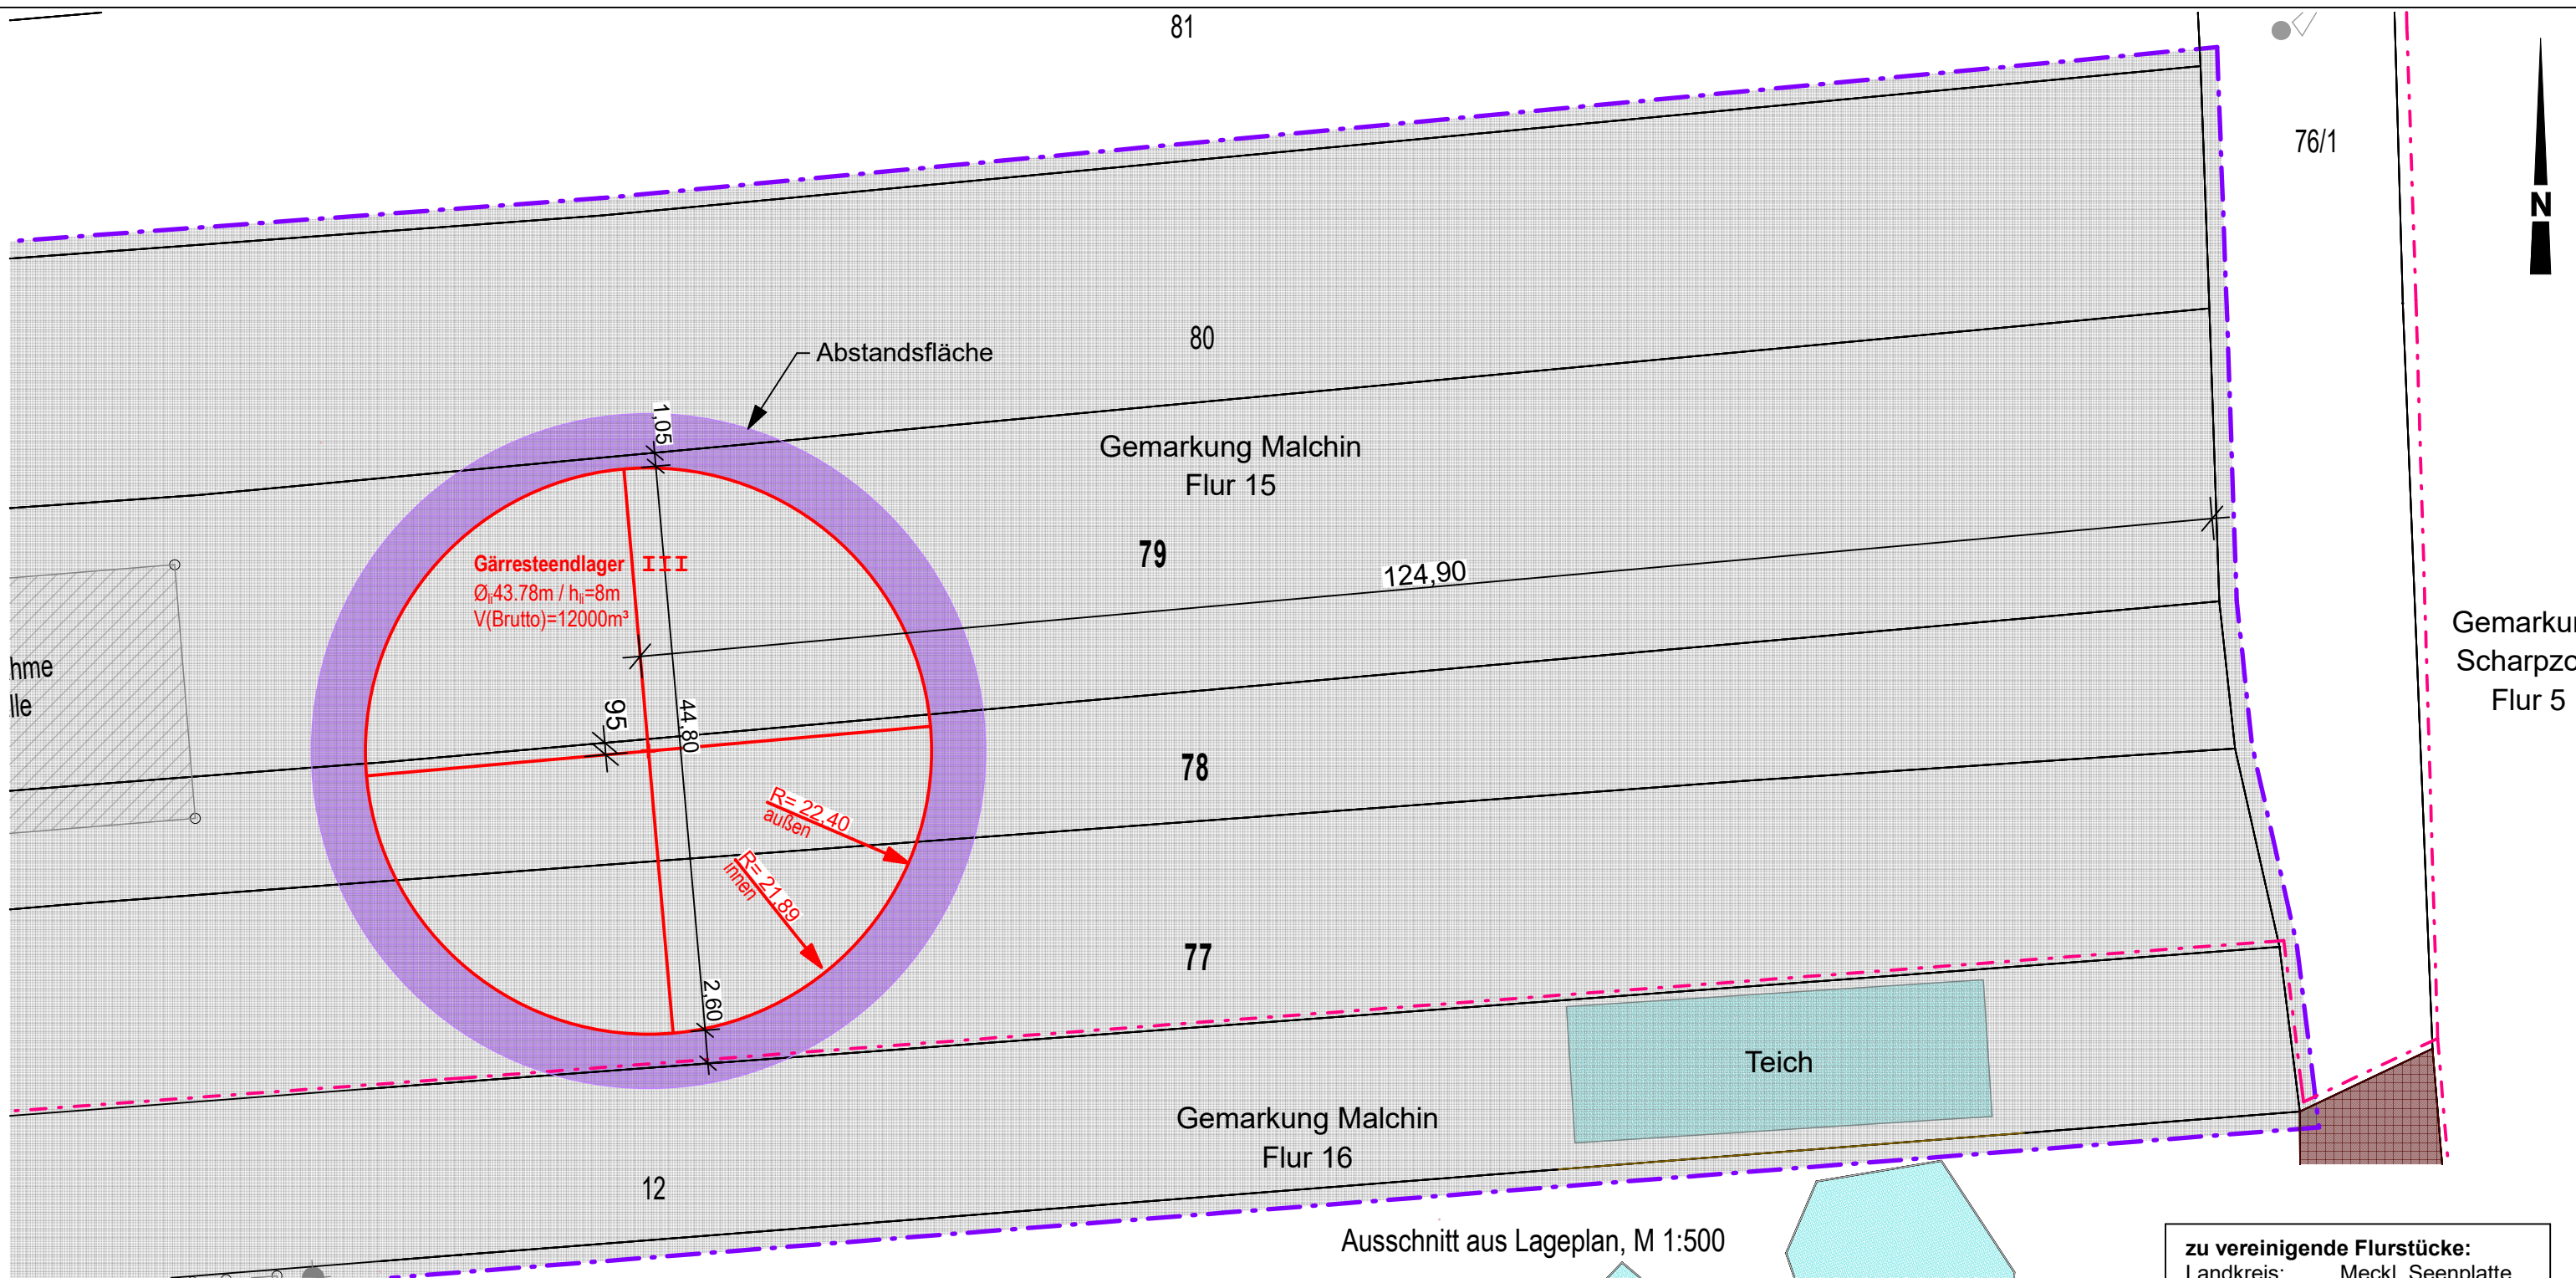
81

76/1

N

80

Abstandsfläche

1,05

Gemarkung Malchin
Flur 15

79

Gärresteendlager III
$Ø_i$43.78m / $h_i$=8m
V(Brutto)=12000m³

124,90

hme
lle

95

44,80

Gemarku
Scharpzo
Flur 5

78

R= 22,40
außen

R= 21,89
innen

77

2,60

Teich

Gemarkung Malchin
Flur 16

12

Ausschnitt aus Lageplan, M 1:500

zu vereinigende Flurstücke:
Landkreis: Meckl. Seenplatte